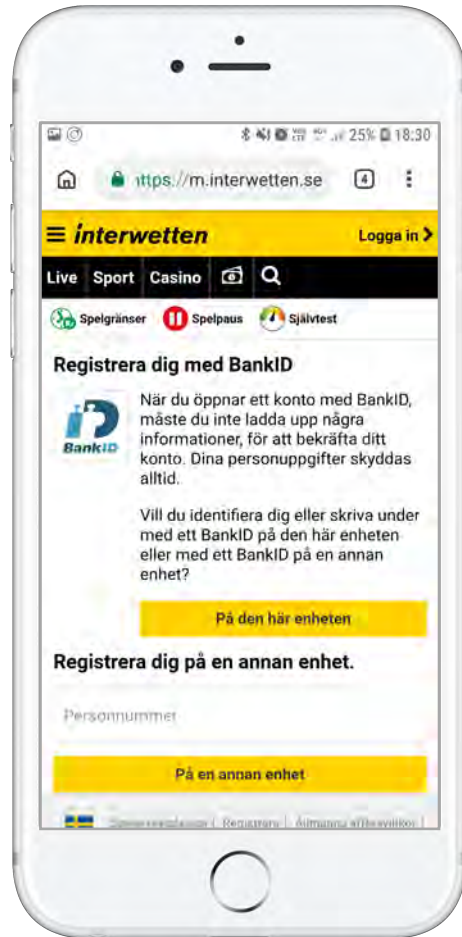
25% 18:30

https://m.interwetten.se

4

interwetten

Logga in

Live Sport Casino

Spelgränser Spelpaus Självtest

Registrera dig med BankID

BankID

När du öppnar ett konto med BankID, måste du inte ladda upp några informationer, för att bekräfta ditt konto. Dina personuppgifter skyddas alltid.

Vill du identifiera dig eller skriva under med ett BankID på den här enheten eller med ett BankID på en annan enhet?

På den här enheten

Registrera dig på en annan enhet.

Personnummer

På en annan enhet

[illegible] | Registrera | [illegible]